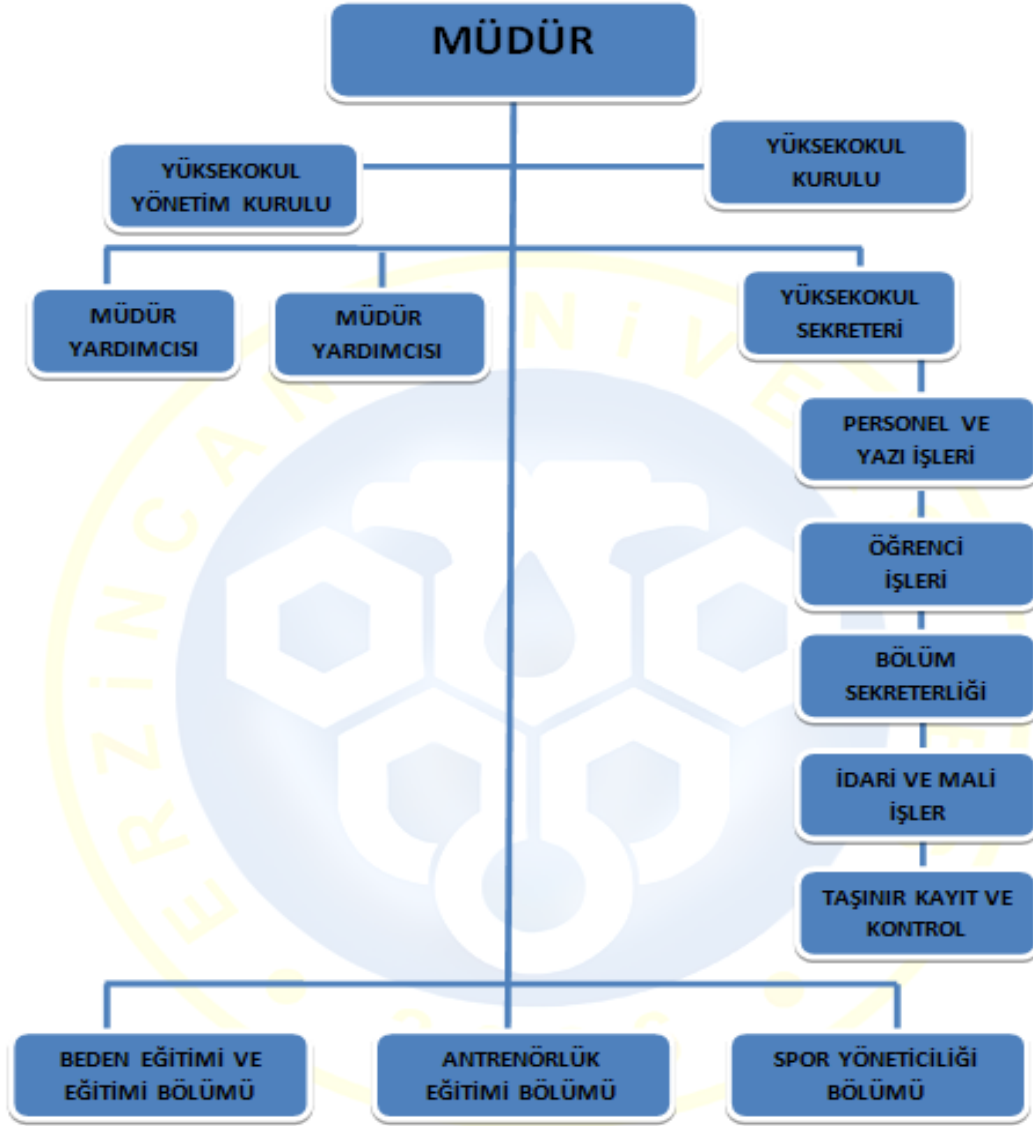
MÜDÜR

YÜKSEKOKUL YÖNETİM KURULU

YÜKSEKOKUL KURULU

MÜDÜR YARDIMCISI

MÜDÜR YARDIMCISI

YÜKSEKOKUL SEKRETERİ

PERSONEL VE YAZI İŞLERİ

ÖĞRENCİ İŞLERİ

BÖLÜM SEKRETERLİĞİ

İDARİ VE MALİ İŞLER

TAŞINIR KAYIT VE KONTROL

BEDEN EĞİTİMİ VE EĞİTİMİ BÖLÜMÜ

ANTRENÖRLÜK EĞİTİMİ BÖLÜMÜ

SPOR YÖNETİCİLİĞİ BÖLÜMÜ

ERZİNCAN ÜNİVE